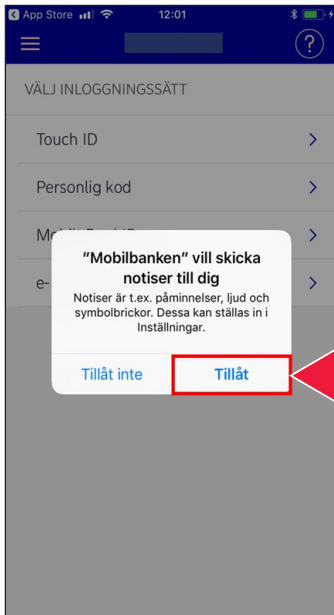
◂ App Store 12:01

?

VÄLJ INLOGGNINGSSÄTT

Touch ID

Personlig kod

Mobilt BankID

e-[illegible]

"Mobilbanken" vill skicka notiser till dig

Notiser är t.ex. påminnelser, ljud och symbolbrickor. Dessa kan ställas in i Inställningar.

Tillåt inte

Tillåt